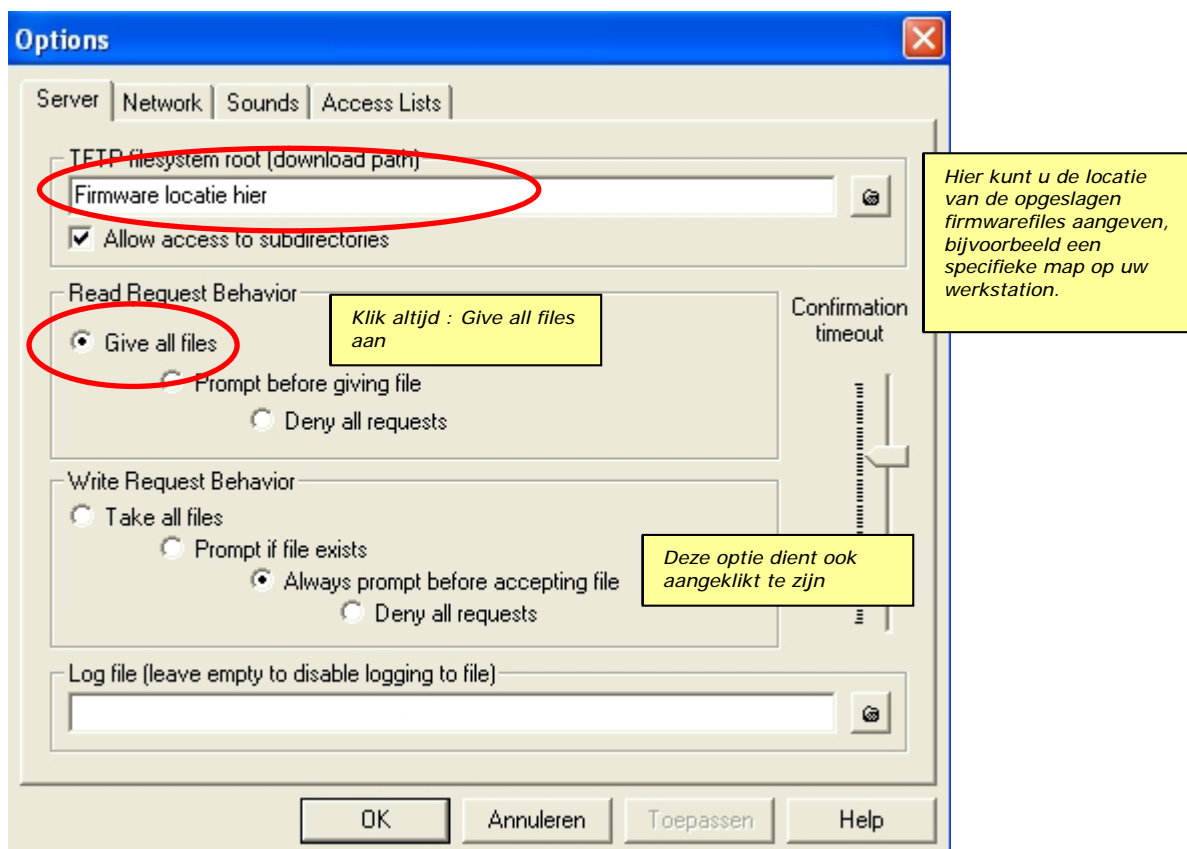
Options

Server | Network | Sounds | Access Lists

TFTP filesystem root (download path)

Firmware locatie hier

Allow access to subdirectories

Hier kunt u de locatie van de opgeslagen firmwarefiles aangeven, bijvoorbeeld een specifieke map op uw werkstation.

Read Request Behavior

Klik altijd : Give all files aan

Give all files

Prompt before giving file

Deny all requests

Confirmation timeout

Write Request Behavior

Take all files

Prompt if file exists

Always prompt before accepting file

Deny all requests

Deze optie dient ook aangeklikt te zijn

Log file (leave empty to disable logging to file)

OK | Annuleren | Toepassen | Help